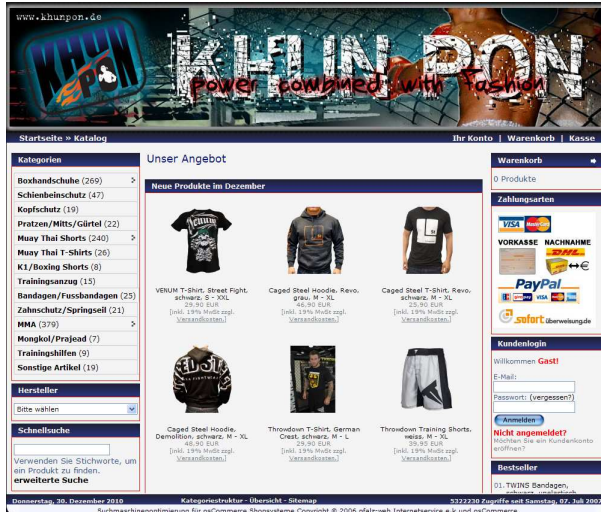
www.khunpon.de

KHUN PON

KHUN PON

power combined with fashion

Startseite » Katalog

Ihr Konto | Warenkorb | Kasse

Kategorien

Boxhandschuhe (269)
Schienbeinschutz (47)
Kopfschutz (19)
Pratzen/Mitts/Gürtel (22)
Muay Thai Shorts (240)
Muay Thai T-Shirts (26)
K1/Boxing Shorts (8)
Trainingsanzug (15)
Bandagen/Fussbandagen (25)
Zahnschutz/Springseil (21)
MMA (379)
Mongkol/Prajead (7)
Trainingshilfen (9)
Sonstige Artikel (19)

Hersteller

Bitte wählen

Schnellsuche

Verwenden Sie Stichworte, um ein Produkt zu finden.
erweiterte Suche

Unser Angebot

Neue Produkte im Dezember

VENUM T-Shirt, Street Fight, schwarz, S - XXL
29.90 EUR
[inkl. 19% MwSt zzgl. Versandkosten]

Caged Steel Hoodie, Revo, grau, M - XL
46.90 EUR
[inkl. 19% MwSt zzgl. Versandkosten]

Caged Steel T-Shirt, Revo, schwarz, M - XL
25.90 EUR
[inkl. 19% MwSt zzgl. Versandkosten]

Caged Steel Hoodie, Demolition, schwarz, M - XL
46.90 EUR
[inkl. 19% MwSt zzgl. Versandkosten]

Throwdown T-Shirt, German Crest, schwarz, M - L
29.90 EUR
[inkl. 19% MwSt zzgl. Versandkosten]

Throwdown Training Shorts, weiss, M - XL
39.95 EUR
[inkl. 19% MwSt zzgl. Versandkosten]

Warenkorb

0 Produkte

Zahlungsarten

VISA MasterCard
VORKASSE NACHNAHME
DHL
PayPal
sofort überweisung.de

Kundenlogin

Willkommen Gast!
E-Mail:
Passwort: (vergessen?)
Anmelden
Nicht angemeldet?
Möchten Sie ein Kundenkonto eröffnen?

Bestseller

01. TWINS Bandagen, schwarz, unelastisch

Donnerstag, 30. Dezember 2010

Kategoriestruktur - Übersicht - Sitemap

5322230 Zugriffe seit Samstag, 07. Juli 2007

Suchmaschinenoptimierung für osCommerce Shopsysteme Copyright © 2006 ofaltweb Internetservice e.K und osCommerce